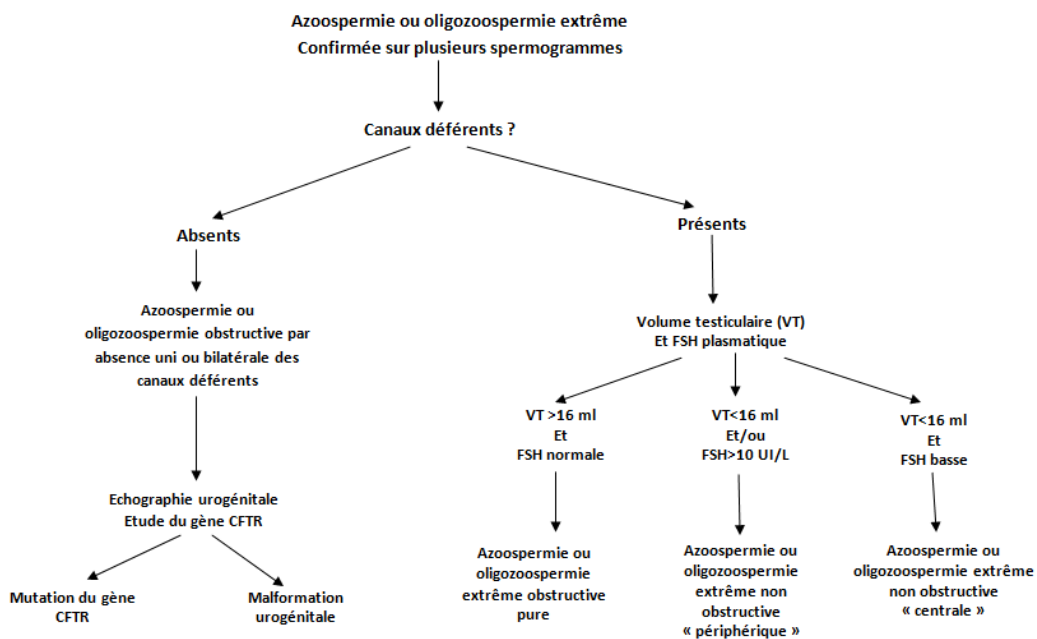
Azoospermie ou oligozoospermie extrême
Confirmée sur plusieurs spermogrammes

Canaux déférents ?

Absents

Présents

Azoospermie ou oligozoospermie obstructive par absence uni ou bilatérale des canaux déférents

Volume testiculaire (VT)
Et FSH plasmatique

VT >16 ml
Et
FSH normale

VT<16 ml
Et/ou
FSH>10 UI/L

VT<16 ml
Et
FSH basse

Echographie urogénitale
Etude du gène CFTR

Azoospermie ou oligozoospermie extrême obstructive pure

Azoospermie ou oligozoospermie extrême non obstructive « périphérique »

Azoospermie ou oligozoospermie extrême non obstructive « centrale »

Mutation du gène CFTR

Malformation urogénitale